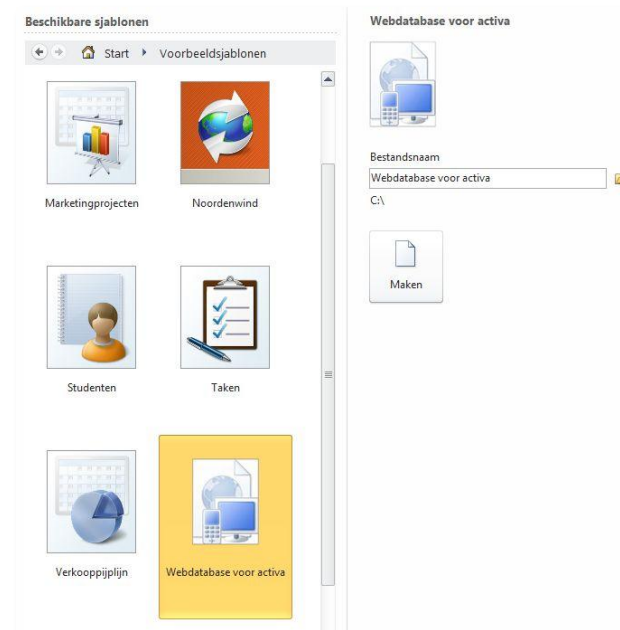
Beschikbare sjablonen

Start ▸ Voorbeeldsjablonen

Marketingprojecten

Noordenwind

Studenten

Taken

Verkooppijplijn

Webdatabase voor activa

Webdatabase voor activa

Bestandsnaam

Webdatabase voor activa

C:\

Maken